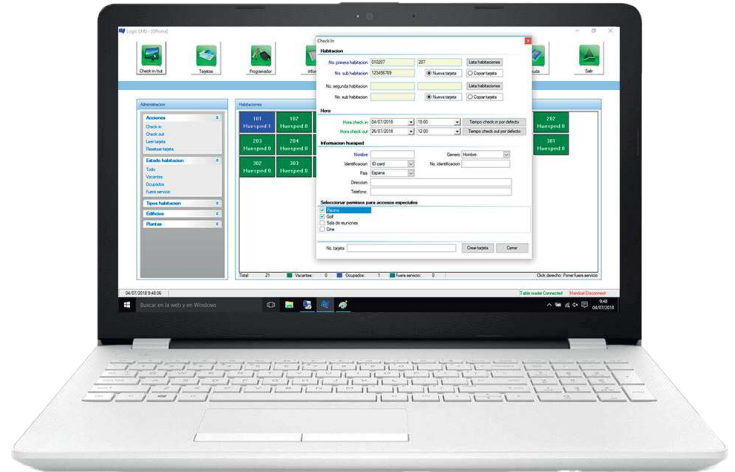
Logic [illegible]

Check in/out
Tarjetas
Programador
Ayuda
Salir

Administracion
Acciones
Check in
Check out
Leer tarjeta
Nueva tarjeta
Estado habitacion
Todo
Vacantes
Ocupados
Fuera servicio
Tipos habitacion
Edificios
Plantas

Habitaciones
| 101 Huesped 1 | 102 Huesped 8 |
| 203 Huesped 8 | 204 Huesped 8 |
| 302 Huesped 8 | 303 Huesped 8 |

202 Huesped 8
301 Huesped 8

Check In
Habitacion
No. primera habitacion 010207 207 Lista habitaciones
No. sub habitacion 123456789 Nueva tarjeta Copiar tarjeta
No. segunda habitacion Lista habitaciones
No. sub habitacion Nueva tarjeta Copiar tarjeta
Hora
Hora check in 04/07/2018 15:00 Tiempo check in por defecto
Hora check out 26/07/2018 12:00 Tiempo check out por defecto
Informacion huesped
Nombre Genero Hombre
Identificacion ID card No. identificacion
Pais Espana
Direccion
Telefono
Seleccionar permisos para accesos especiales
Piscina
Golf
Sala de reuniones
Cine
No. tarjeta Crear tarjeta Cancel

Total 21 Vacantes 0 Ocupados 1 Fuera servicio 0 Click derecho: Poner fuera servicio
04/07/2018 9:48:06 Table reader Connected Internet Disconnect
Buscar en la web y en Windows
9:48 04/07/2018